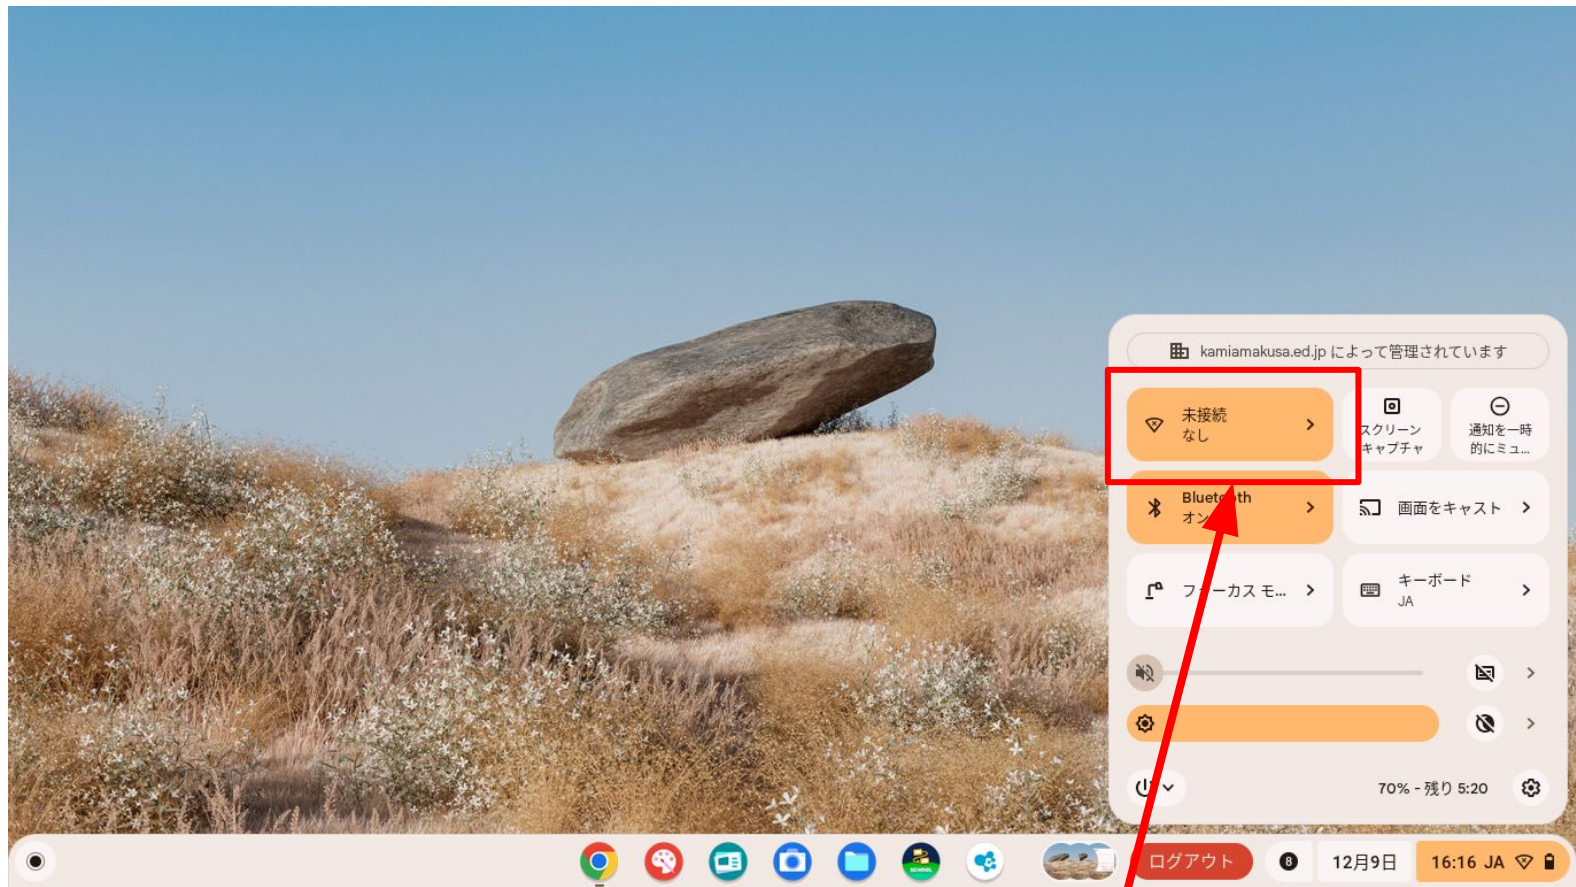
kamiamakusa.ed.jp によって管理されています

未接続
なし

スクリーン
キャプチャ

通知を一時
的にミュ...

Bluet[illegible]th
オン

画面をキャスト

フ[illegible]ーカス モ...

キーボード
JA

70% - 残り 5:20

ログアウト

8

12月9日

16:16 JA